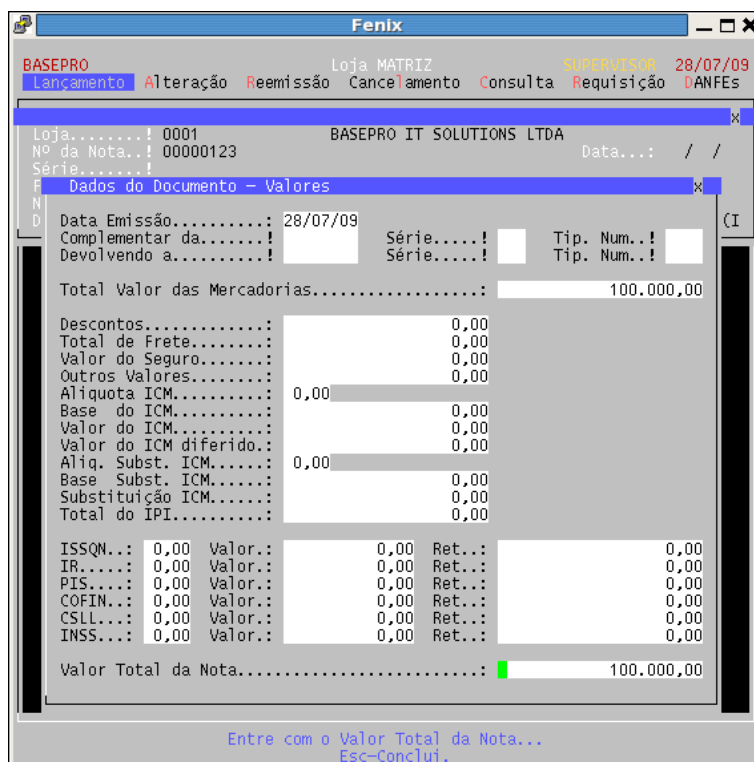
Fenix

BASEPRO Loja MATRIZ SUPERVISOR 28/07/09
Lançamento Alteração Reemissão Cancelamento Consulta Requisição DANFEs

Loja........! 0001 BASEPRO IT SOLUTIONS LTDA
Nº da Nota..! 00000123 Data...: / /
Série.......!

Dados do Documento - Valores

Data Emissão..........: 28/07/09
Complementar da.......! Série.....! Tip. Num..!
Devolvendo a..........! Série.....! Tip. Num..!

Total Valor das Mercadorias..................: 100.000,00

| | |
|---|---|
| Descontos............: | 0,00 |
| Total de Frete.......: | 0,00 |
| Valor do Seguro......: | 0,00 |
| Outros Valores.......: | 0,00 |
| Aliquota ICM.........: | 0,00 |
| Base do ICM..........: | 0,00 |
| Valor do ICM.........: | 0,00 |
| Valor do ICM diferido.: | 0,00 |
| Aliq. Subst. ICM......: | 0,00 |
| Base Subst. ICM......: | 0,00 |
| Substituição ICM......: | 0,00 |
| Total do IPI.........: | 0,00 |

| | | | | | |
|---|---|---|---|---|---|
| ISSQN..: | 0,00 | Valor.: | 0,00 | Ret..: | 0,00 |
| IR.....: | 0,00 | Valor.: | 0,00 | Ret..: | 0,00 |
| PIS....: | 0,00 | Valor.: | 0,00 | Ret..: | 0,00 |
| COFIN..: | 0,00 | Valor.: | 0,00 | Ret..: | 0,00 |
| CSLL...: | 0,00 | Valor.: | 0,00 | Ret..: | 0,00 |
| INSS...: | 0,00 | Valor.: | 0,00 | Ret..: | 0,00 |

Valor Total da Nota..........................: 100.000,00

Entre com o Valor Total da Nota...
Esc-Conclui.